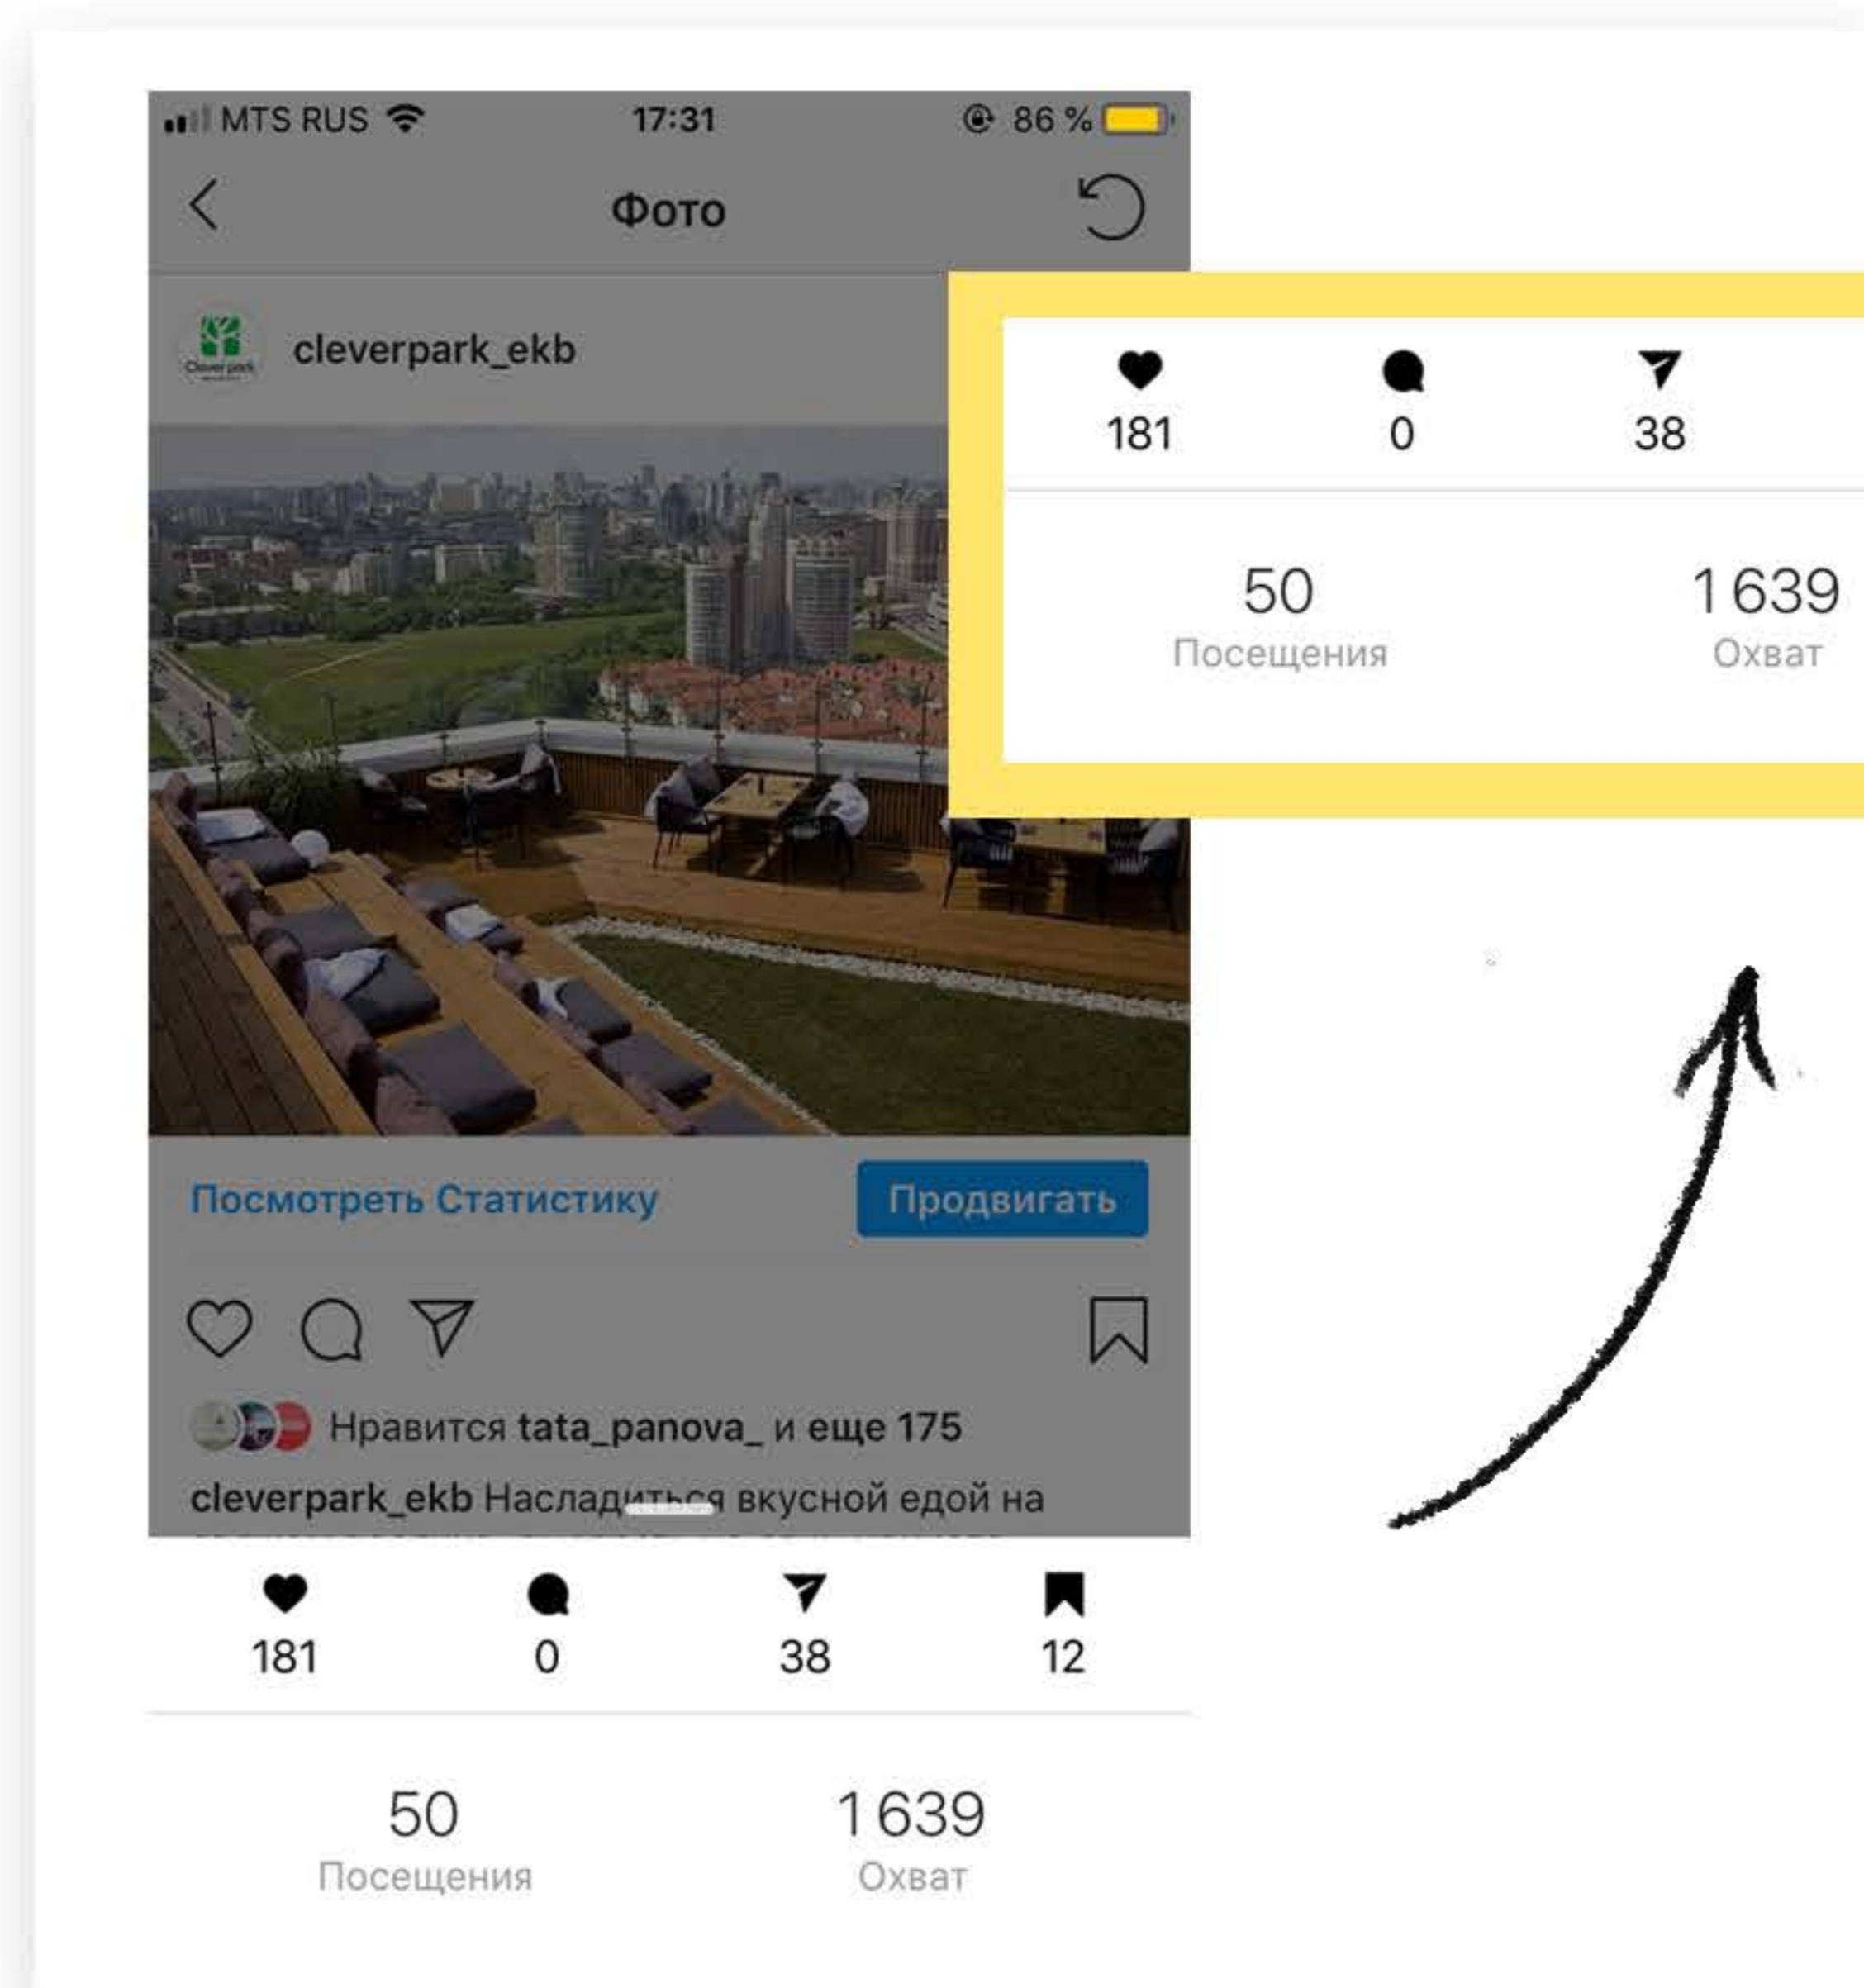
MTS RUS 17:31 86 %

Фото

cleverpark_ekb

181 0 38

50 Посещения

1 639 Охват

Посмотреть Статистику

Продвигать

Нравится tata_panova_ и еще 175

cleverpark_ekb Насладиться вкусной едой на

181 0 38 12

50 Посещения

1 639 Охват